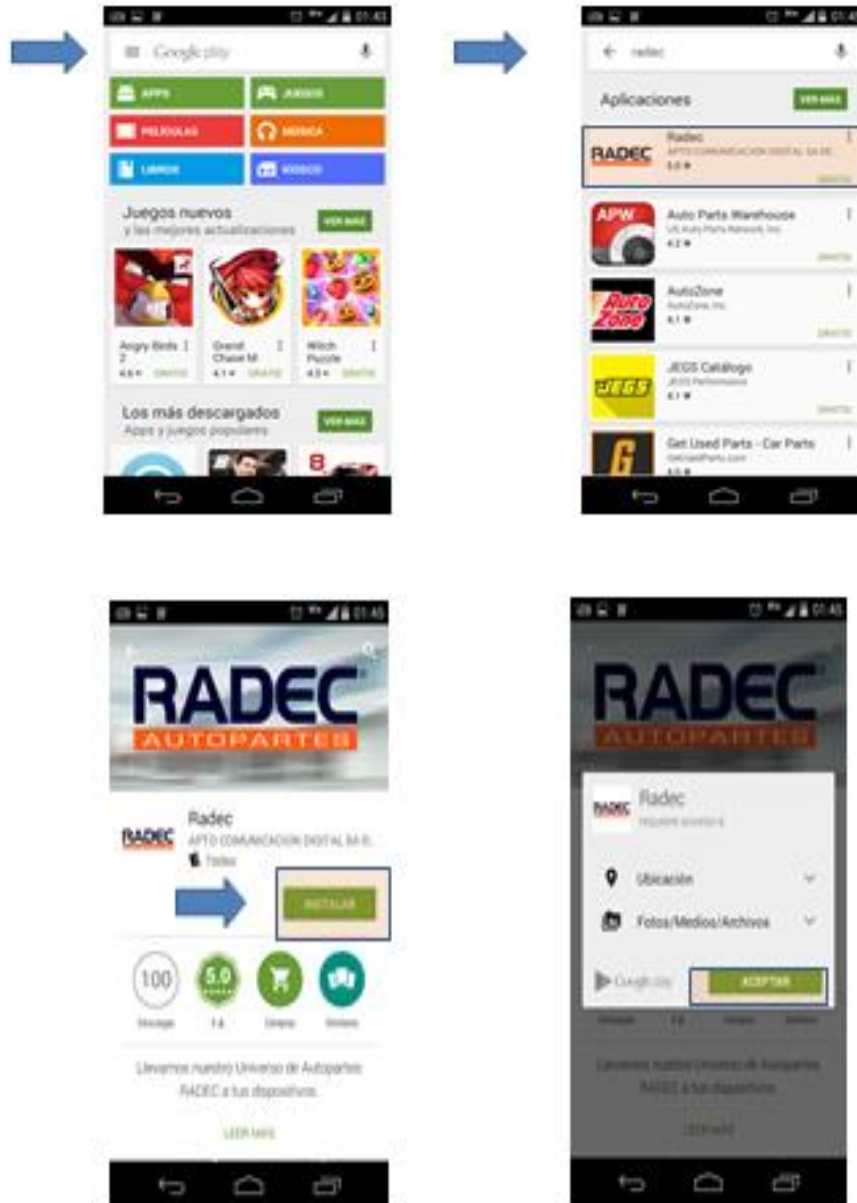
01:43

Google play

APPS

JUEGOS

PELÍCULAS

MÚSICA

LIBROS

KIOSCO

Juegos nuevos
y las mejores actualizaciones

VER MÁS

Angry Birds 2
4.6 GRATIS

Grand Chase M
4.1 GRATIS

Witch Puzzle
4.3 GRATIS

Los más descargados
Apps y juegos populares

VER MÁS

01:4

radec

Aplicaciones

VER MÁS

RADEC

Radec
APTO COMUNICACION DIGITAL SA DE
5.0

GRATIS

APW

Auto Parts Warehouse
US Auto Parts Network, Inc.
4.2

GRATIS

AutoZone
AutoZone, Inc.
4.1

GRATIS

JEGS Catálogo
JEGS Performance
4.1

GRATIS

Get Used Parts - Car Parts
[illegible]

01:45

RADEC
AUTOPARTES

RADEC

Radec
APTO COMUNICACION DIGITAL SA D.
Todos

INSTALAR

100
Descargas

5.0
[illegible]

Compras

Similares

Llevamos nuestro Universo de Autopartes RADEC a tus dispositivos.

LEER MÁS

01:45

RADEC
AUTOPARTES

RADEC

Radec
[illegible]

Ubicación

Fotos/Medios/Archivos

Google play

ACEPTAR

Llevamos nuestro Universo de Autopartes RADEC a tus dispositivos.

LEER MÁS